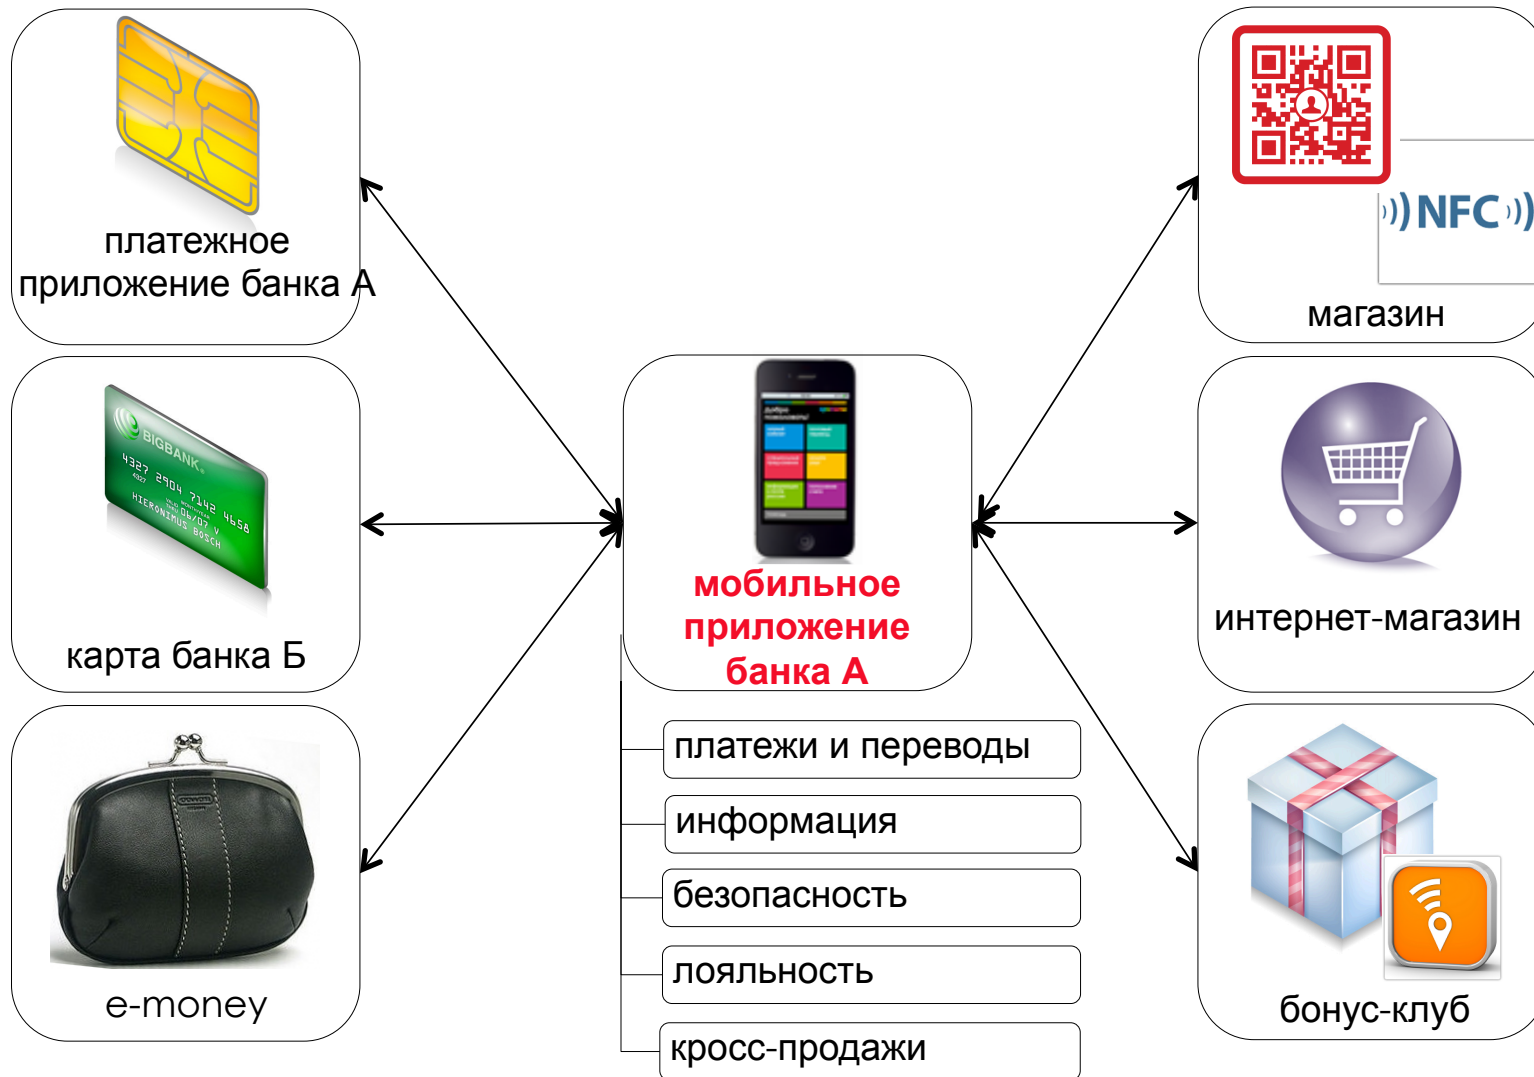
платежное приложение банка А

BIGBANK
4327 2904 7142 4658
4327
VALID THRU 06/07 V
HIERONIMUS BOSCH

карта банка Б

COACH

e-money

мобильное приложение банка А

платежи и переводы

информация

безопасность

лояльность

кросс-продажи

NFC

магазин

интернет-магазин

бонус-клуб